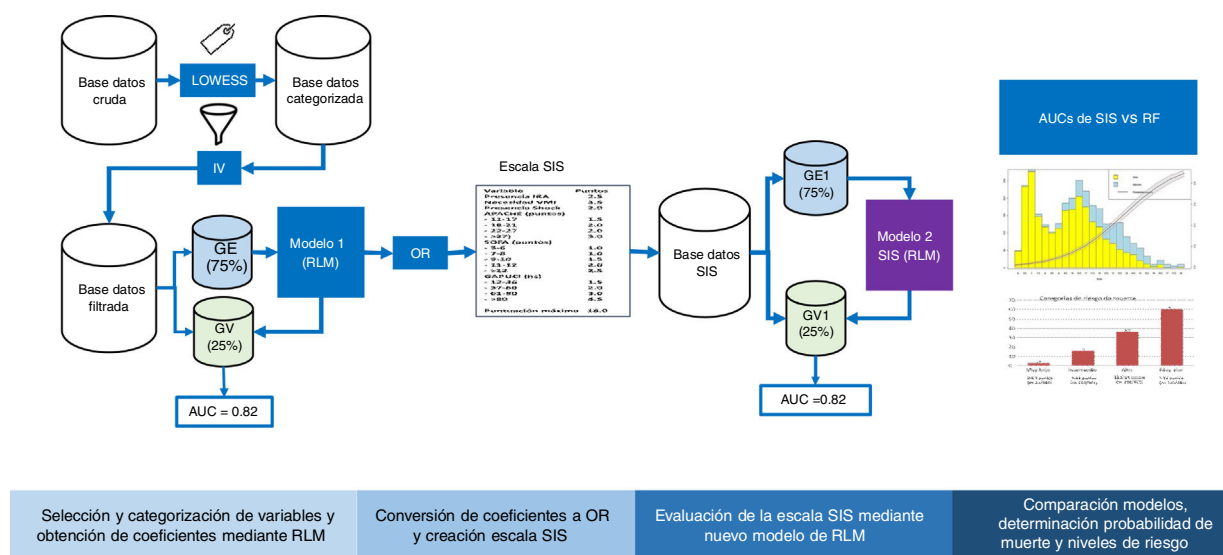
Base datos cruda

LOWESS

Base datos categorizada

IV

Base datos filtrada

GE (75%)

GV (25%)

Modelo 1 (RLM)

OR

AUC = 0.82

Escala SIS

| Variable | Puntos |
|---|---|
| Presencia IRA | 2.5 |
| Necesidad VMI | 3.5 |
| Presencia Shock | 2.0 |
| APACHE (puntos) | |
| - 11-17 | 1.5 |
| - 18-21 | 2.0 |
| - 22-27 | 2.0 |
| - ≥27 | 3.0 |
| SOFA (puntos) | |
| - 5-6 | 1.0 |
| - 7-8 | 1.0 |
| - 9-10 | 1.5 |
| - 11-12 | 2.0 |
| - >12 | 2.5 |
| GAPUCI (hs) | |
| - 12-36 | 1.5 |
| - 37-60 | 2.0 |
| - 61-80 | 3.0 |
| - >80 | 4.5 |
| Puntuación máxima | 16.0 |

Base datos SIS

GE1 (75%)

GV1 (25%)

Modelo 2 SIS (RLM)

AUC =0.82

AUCs de SIS vs RF

Categorías de riesgo de muerte

Selección y categorización de variables y obtención de coeficientes mediante RLM

Conversión de coeficientes a OR y creación escala SIS

Evaluación de la escala SIS mediante nuevo modelo de RLM

Comparación modelos, determinación probabilidad de muerte y niveles de riesgo